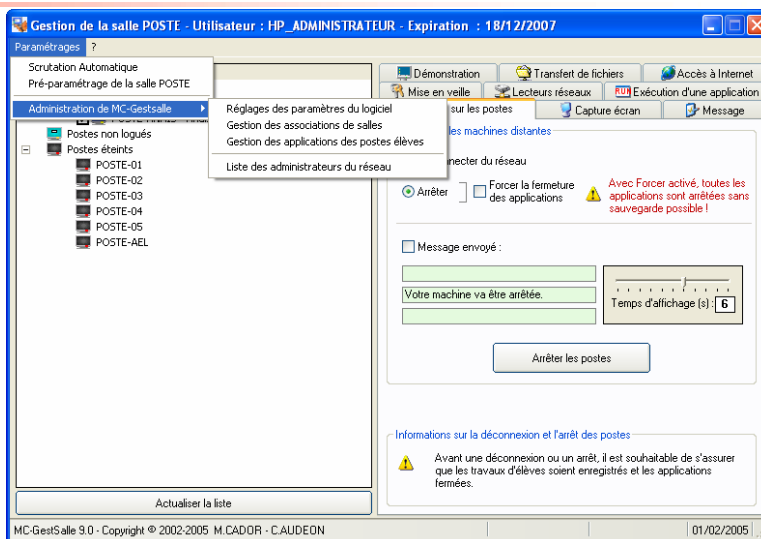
Gestion de la salle POSTE - Utilisateur : HP_ADMINISTRATEUR - Expiration : 18/12/2007

Paramétrages ?

Scrutation Automatique
Pré-paramétrage de la salle POSTE
Administration de MC-Gestsalle
Réglages des paramètres du logiciel
Gestion des associations de salles
Gestion des applications des postes élèves
Liste des administrateurs du réseau

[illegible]
Postes non logués
Postes éteints
POSTE-01
POSTE-02
POSTE-03
POSTE-04
POSTE-05
POSTE-AEL

Démonstration
Transfert de fichiers
Accès à Internet
Mise en veille
Lecteurs réseaux
RUN Exécution d'une application
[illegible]sur les postes
Capture écran
Message

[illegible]les machines distantes
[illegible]necter du réseau
Arrêter
Forcer la fermeture des applications
Avec Forcer activé, toutes les applications sont arrêtées sans sauvegarde possible !

Message envoyé :
Votre machine va être arrêtée.
Temps d'affichage (s) : 6

Arrêter les postes

Informations sur la déconnexion et l'arrêt des postes
Avant une déconnexion ou un arrêt, il est souhaitable de s'assurer que les travaux d'élèves soient enregistrés et les applications fermées.

Actualiser la liste

MC-GestSalle 9.0 - Copyright © 2002-2005 M.CADOR - C.AUDEON
01/02/2005